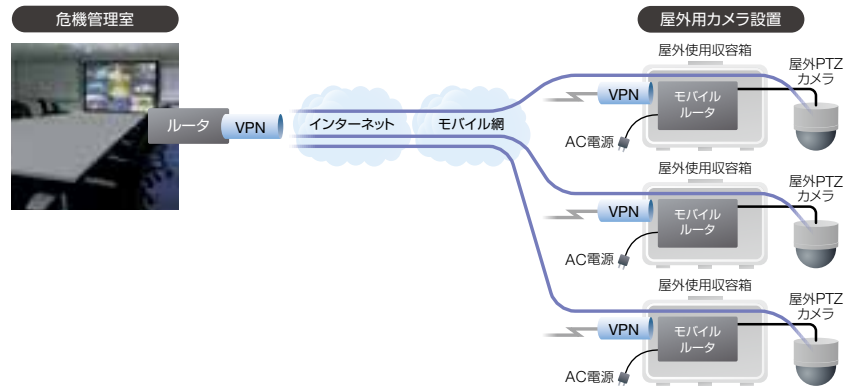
危機管理室

屋外用カメラ設置

ルータ

VPN

インターネット

モバイル網

屋外使用収容箱

VPN

モバイルルータ

AC電源

屋外PTZカメラ

屋外使用収容箱

VPN

モバイルルータ

AC電源

屋外PTZカメラ

屋外使用収容箱

VPN

モバイルルータ

AC電源

屋外PTZカメラ